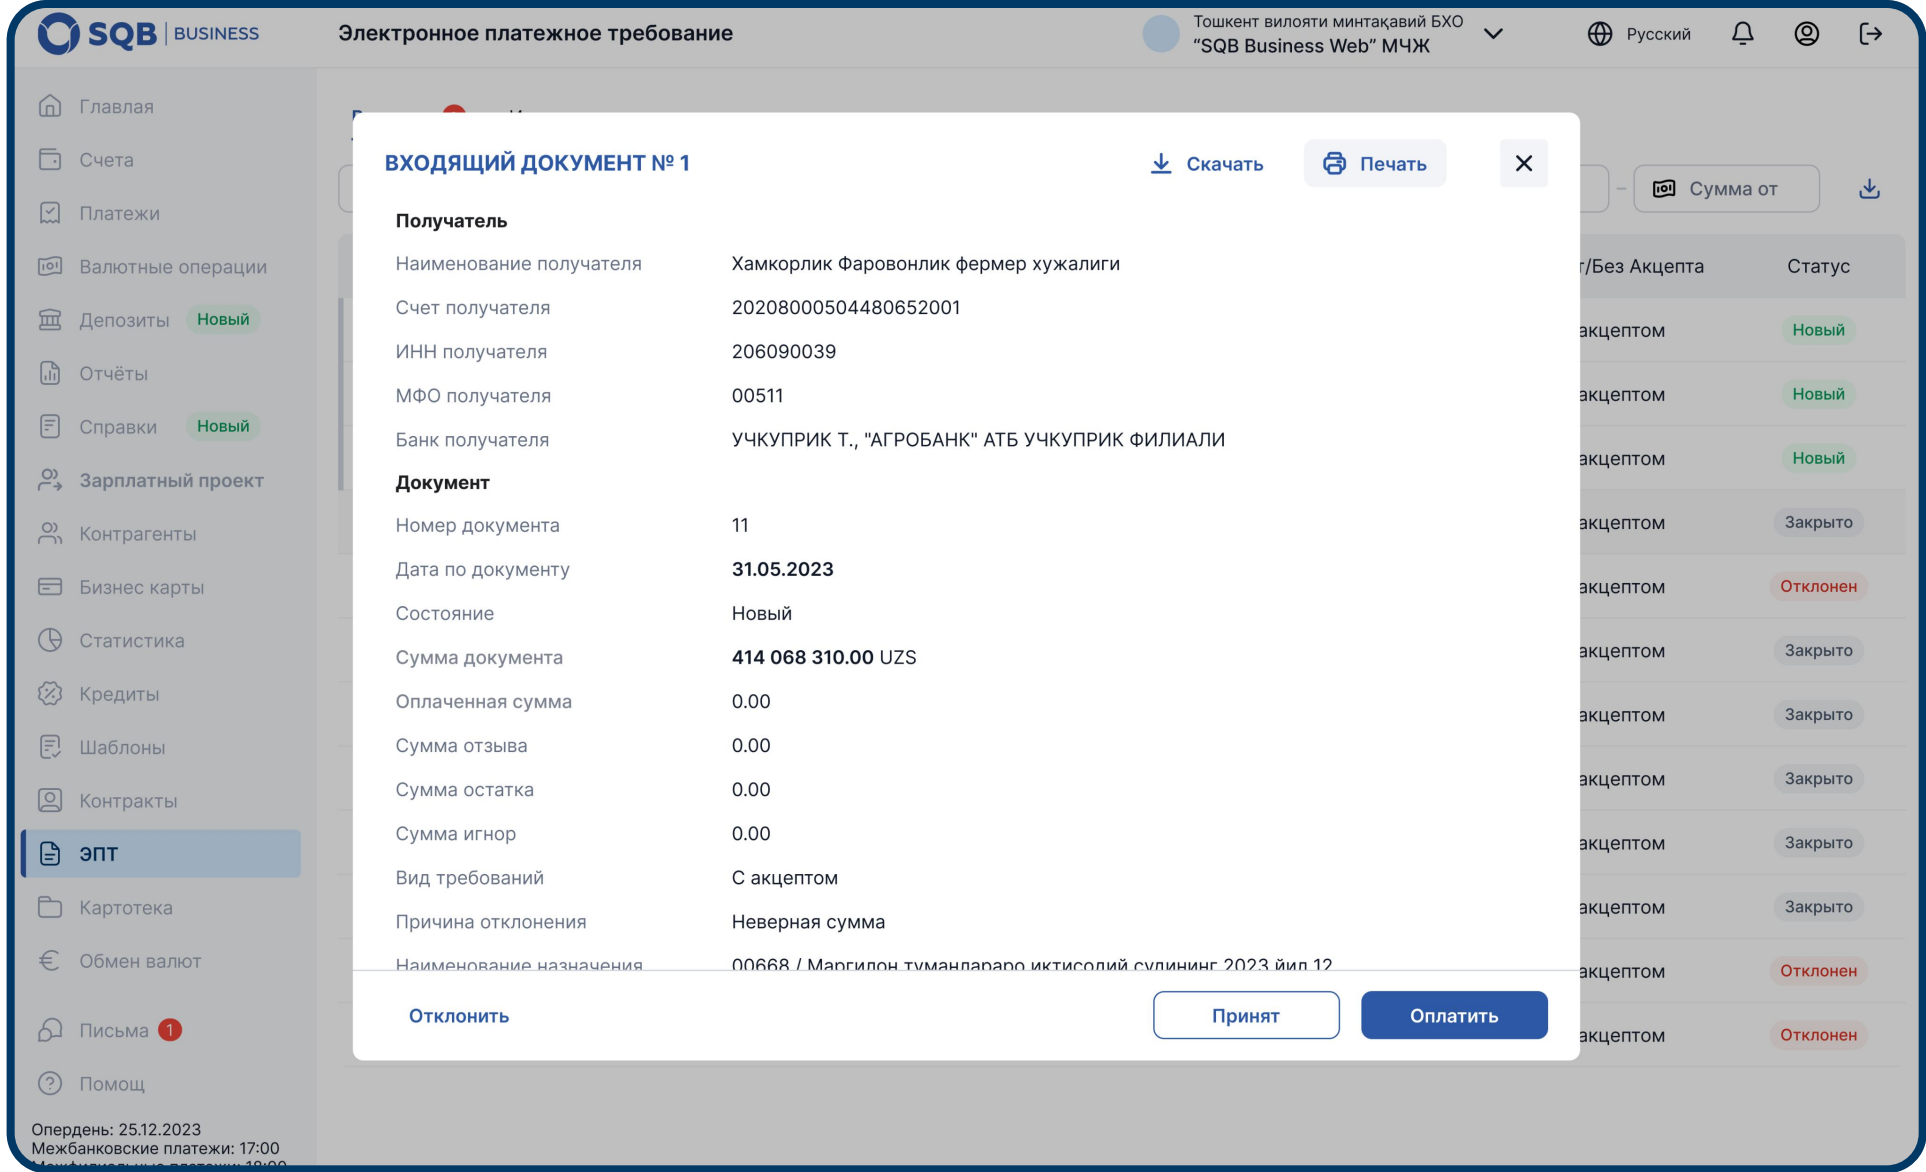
SQB | BUSINESS

Электронное платежное требование

Тошкент вилояти минтақавий БХО
“SQB Business Web” МЧЖ

Русский

Главная
Счета
Платежи
Валютные операции
Депозиты Новый
Отчёты
Справки Новый
Зарплатный проект
Контрагенты
Бизнес карты
Статистика
Кредиты
Шаблоны
Контракты
ЭПТ
Картотека
Обмен валют
Письма 1
Помощ

Опердень: 25.12.2023
Межбанковские платежи: 17:00
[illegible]

Сумма от

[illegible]т/Без Акцепта | Статус
акцептом | Новый
акцептом | Новый
акцептом | Новый
акцептом | Закрыто
акцептом | Отклонен
акцептом | Закрыто
акцептом | Закрыто
акцептом | Закрыто
акцептом | Закрыто
акцептом | Закрыто
акцептом | Отклонен
акцептом | Отклонен

ВХОДЯЩИЙ ДОКУМЕНТ № 1

Скачать
Печать

Получатель
Наименование получателя | Хамкорлик Фаровонлик фермер хужалиги
Счет получателя | 20208000504480652001
ИНН получателя | 206090039
МФО получателя | 00511
Банк получателя | УЧКУПРИК Т., "АГРОБАНК" АТБ УЧКУПРИК ФИЛИАЛИ

Документ
Номер документа | 11
Дата по документу | 31.05.2023
Состояние | Новый
Сумма документа | 414 068 310.00 UZS
Оплаченная сумма | 0.00
Сумма отзыва | 0.00
Сумма остатка | 0.00
Сумма игнор | 0.00
Вид требований | С акцептом
Причина отклонения | Неверная сумма
Наименование назначения | 00668 / Маргилон тумандараро иктисодий судининг 2023 йил 12

Отклонить
Принят
Оплатить